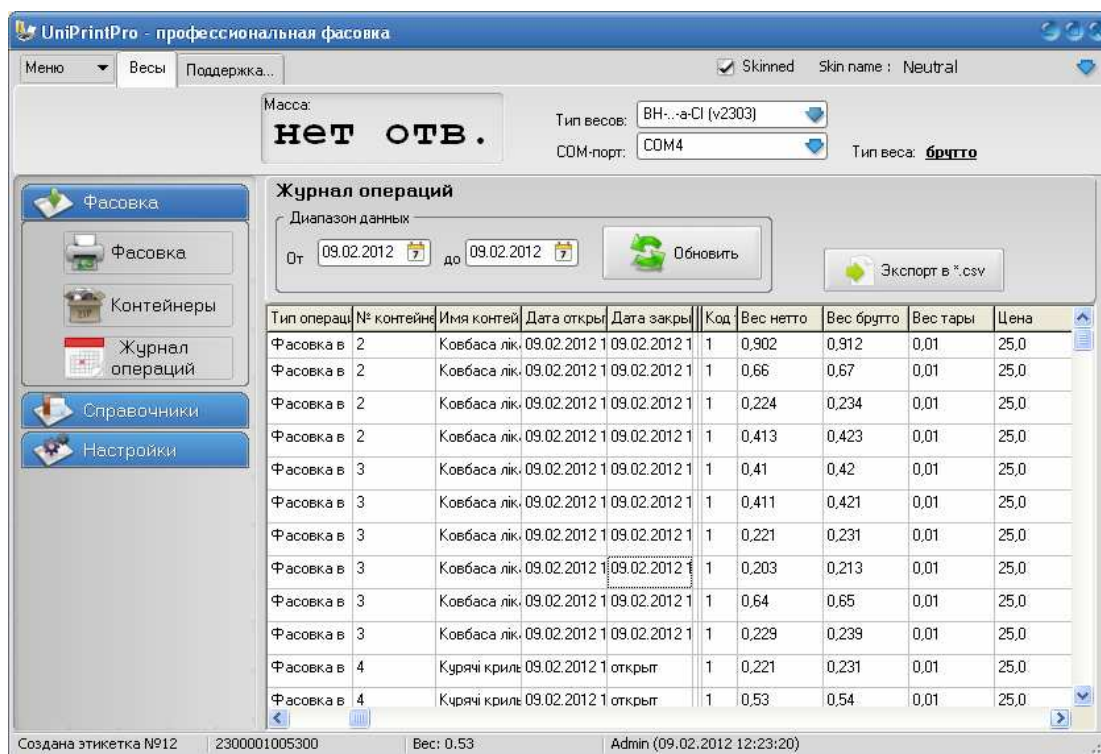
UniPrintPro - профессиональная фасовка

Меню Весы Поддержка...

Skinned Skin name : Neutral

Масса:
нет отв.

Тип весов: ВН-..-a-CI (v2303)
COM-порт: COM4
Тип веса: брутто

Фасовка
Фасовка
Контейнеры
Журнал операций
Справочники
Настройки

Журнал операций
Диапазон данных
От 09.02.2012 до 09.02.2012
Обновить
Экспорт в *.csv

| Тип операци | № контейне | Имя контей | Дата откры | Дата закры | Код | Вес нетто | Вес брутто | Вес тары | Цена |
|---|---|---|---|---|---|---|---|---|---|
| Фасовка в | 2 | Ковбаса лік | 09.02.2012 1 | 09.02.2012 1 | 1 | 0,902 | 0,912 | 0,01 | 25,0 |
| Фасовка в | 2 | Ковбаса лік | 09.02.2012 1 | 09.02.2012 1 | 1 | 0,66 | 0,67 | 0,01 | 25,0 |
| Фасовка в | 2 | Ковбаса лік | 09.02.2012 1 | 09.02.2012 1 | 1 | 0,224 | 0,234 | 0,01 | 25,0 |
| Фасовка в | 2 | Ковбаса лік | 09.02.2012 1 | 09.02.2012 1 | 1 | 0,413 | 0,423 | 0,01 | 25,0 |
| Фасовка в | 3 | Ковбаса лік | 09.02.2012 1 | 09.02.2012 1 | 1 | 0,41 | 0,42 | 0,01 | 25,0 |
| Фасовка в | 3 | Ковбаса лік | 09.02.2012 1 | 09.02.2012 1 | 1 | 0,411 | 0,421 | 0,01 | 25,0 |
| Фасовка в | 3 | Ковбаса лік | 09.02.2012 1 | 09.02.2012 1 | 1 | 0,221 | 0,231 | 0,01 | 25,0 |
| Фасовка в | 3 | Ковбаса лік | 09.02.2012 1 | 09.02.2012 1 | 1 | 0,203 | 0,213 | 0,01 | 25,0 |
| Фасовка в | 3 | Ковбаса лік | 09.02.2012 1 | 09.02.2012 1 | 1 | 0,64 | 0,65 | 0,01 | 25,0 |
| Фасовка в | 3 | Ковбаса лік | 09.02.2012 1 | 09.02.2012 1 | 1 | 0,229 | 0,239 | 0,01 | 25,0 |
| Фасовка в | 4 | Курячі крилі | 09.02.2012 1 | открыт | 1 | 0,221 | 0,231 | 0,01 | 25,0 |
| Фасовка в | 4 | Курячі крилі | 09.02.2012 1 | открыт | 1 | 0,53 | 0,54 | 0,01 | 25,0 |

Создана этикетка №12 2300001005300 Вес: 0.53 Admin (09.02.2012 12:23:20)